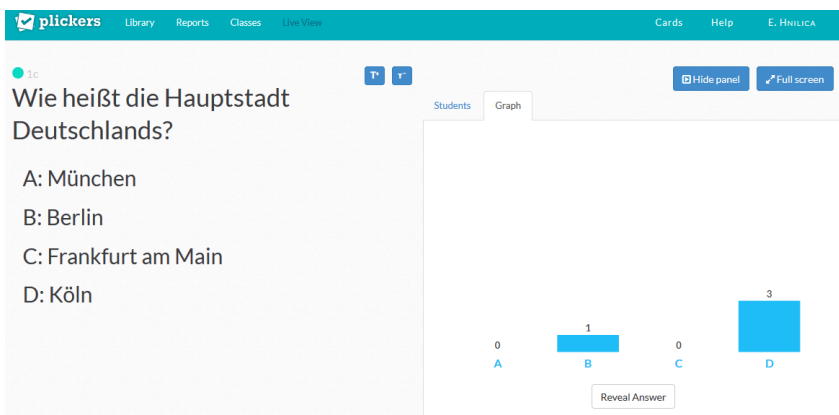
plickers Library Reports Classes Live View Cards Help E. Hnilica

1c

T T

Wie heißt die Hauptstadt Deutschlands?

A: München

B: Berlin

C: Frankfurt am Main

D: Köln

Hide panel Full screen

Students Graph

| 0 | 1 | 0 | 3 |
|---|---|---|---|
| A | B | C | D |

Reveal Answer